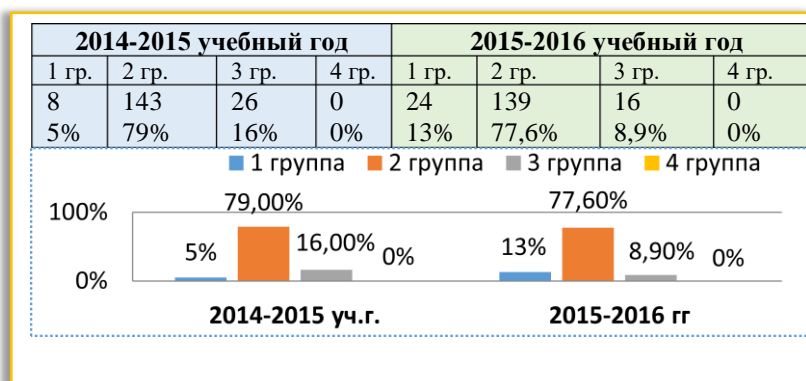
| 2014-2015 учебный год | | | | 2015-2016 учебный год | | | |
|---|---|---|---|---|---|---|---|
| 1 гр. | 2 гр. | 3 гр. | 4 гр. | 1 гр. | 2 гр. | 3 гр. | 4 гр. |
| 8<br>5% | 143<br>79% | 26<br>16% | 0<br>0% | 24<br>13% | 139<br>77,6% | 16<br>8,9% | 0<br>0% |

1 группа 2 группа 3 группа 4 группа

100%
0%

5% 79,00% 16,00% 0%
13% 77,60% 8,90% 0%

2014-2015 уч.г.
2015-2016 гг